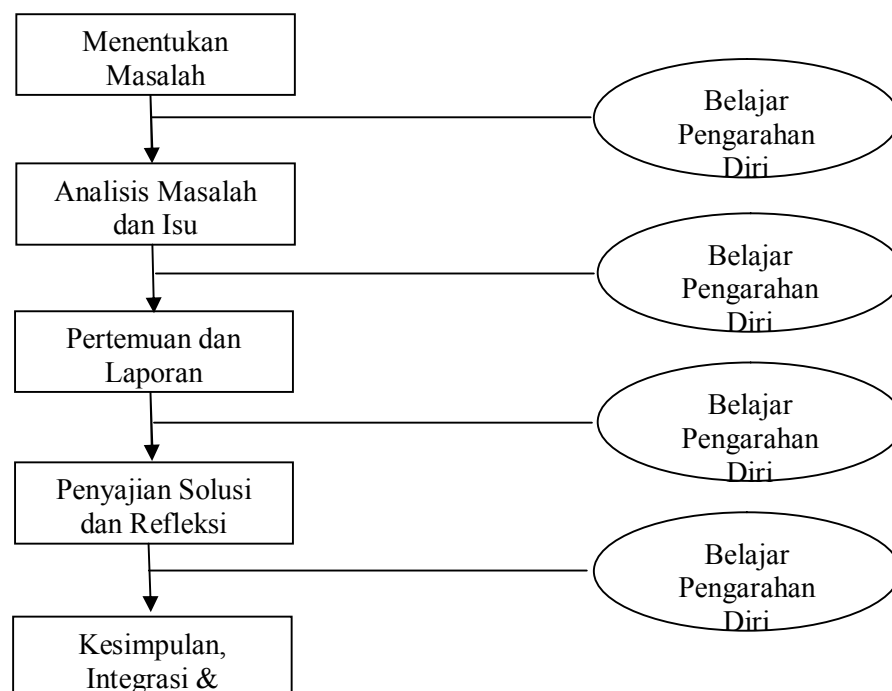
Menentukan Masalah

Belajar Pengarahan Diri

Analisis Masalah dan Isu

Belajar Pengarahan Diri

Pertemuan dan Laporan

Belajar Pengarahan Diri

Penyajian Solusi dan Refleksi

Belajar Pengarahan Diri

Kesimpulan, Integrasi &